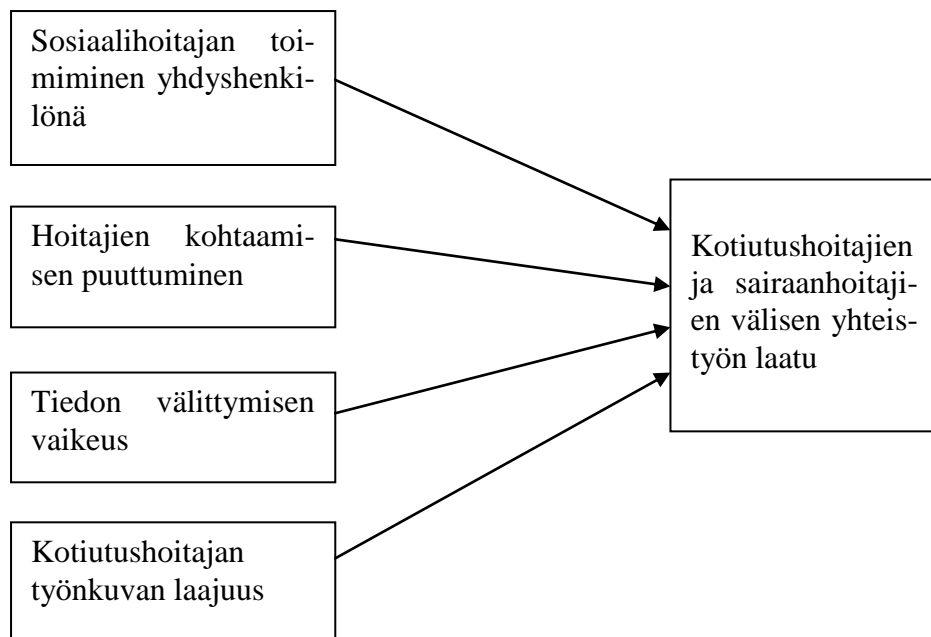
Sosiaalihoitajan toimiminen yhdyshenkilönä

Hoitajien kohtaamisen puuttuminen

Tiedon välittymisen vaikeus

Kotiutushoitajan työnkuvan laajuus

Kotiutushoitajien ja sairaanhoitajien välisen yhteistyön laatu